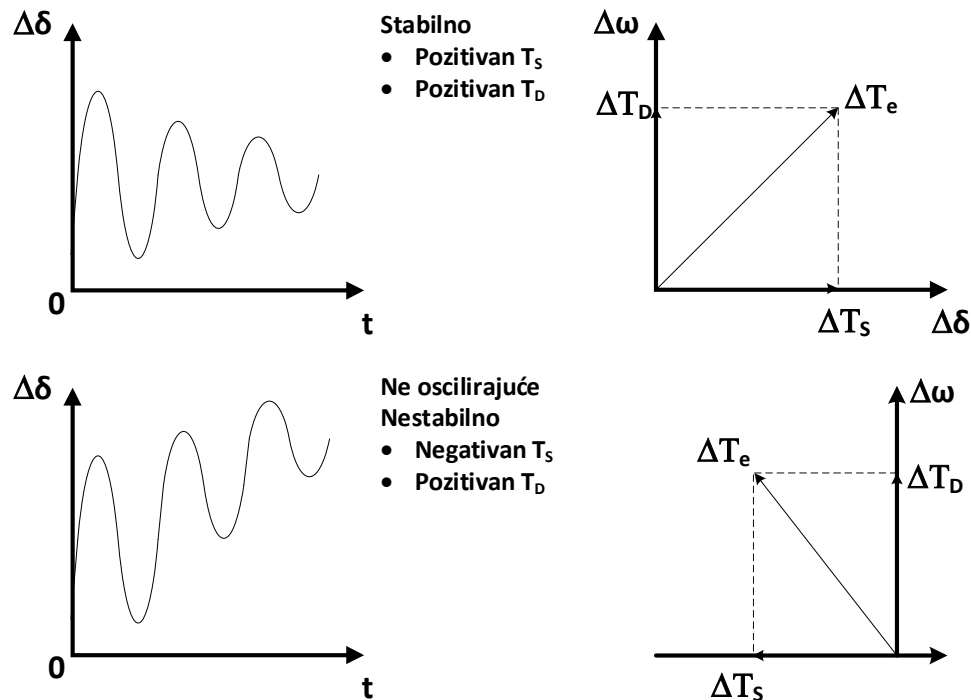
$\Delta\delta$

0

t

Stabilno
- Pozitivan $T_S$
- Pozitivan $T_D$

$\Delta\omega$

$\Delta T_D$

$\Delta T_e$

$\Delta T_S$

$\Delta\delta$

$\Delta\delta$

0

t

Ne oscilirajuće
Nestabilno
- Negativan $T_S$
- Pozitivan $T_D$

$\Delta\omega$

$\Delta T_e$

$\Delta T_D$

$\Delta T_S$